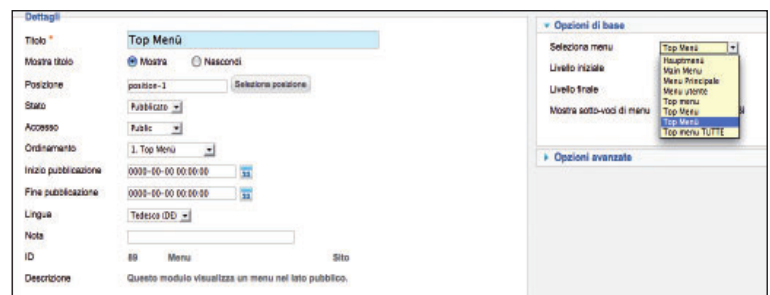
Dettagli

Titolo * Top Menü

Mostra titolo Mostra Nascondi

Posizione position-1 Seleziona posizione

Stato Pubblicato

Accesso Public

Ordinamento 1. Top Menü

Inizio pubblicazione 0000-00-00 00:00:00

Fine pubblicazione 0000-00-00 00:00:00

Lingua Tedesco (DE)

Nota

ID 89 Menu Sito

Descrizione Questo modulo visualizza un menu nel lato pubblico.

Opzioni di base

Seleziona menu Top Menü

Livello iniziale

Livello finale

Mostra sotto-voci di menu

Hauptmenü
Main Menu
Menu Principale
Menu utente
Top menu
Top Menu
Top Menü
Top menu TUTTE

Opzioni avanzate